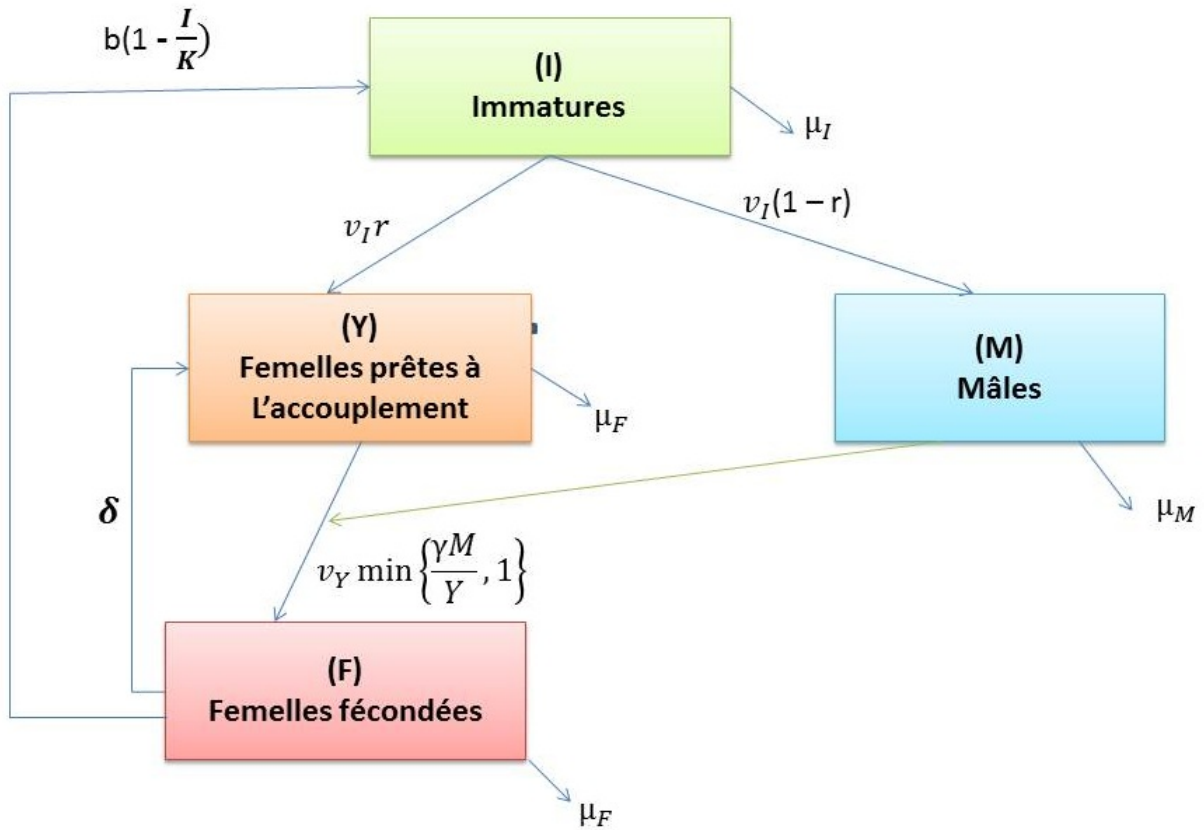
$b(1 - \frac{I}{K})$

(I)
Immatures

$\mu_I$

$v_I r$

$v_I(1 - r)$

(Y)
Femelles prêtes à L'accouplement

$\mu_F$

(M)
Mâles

$\mu_M$

$\delta$

$v_Y \min\left\{\frac{\gamma M}{Y}, 1\right\}$

(F)
Femelles fécondées

$\mu_F$